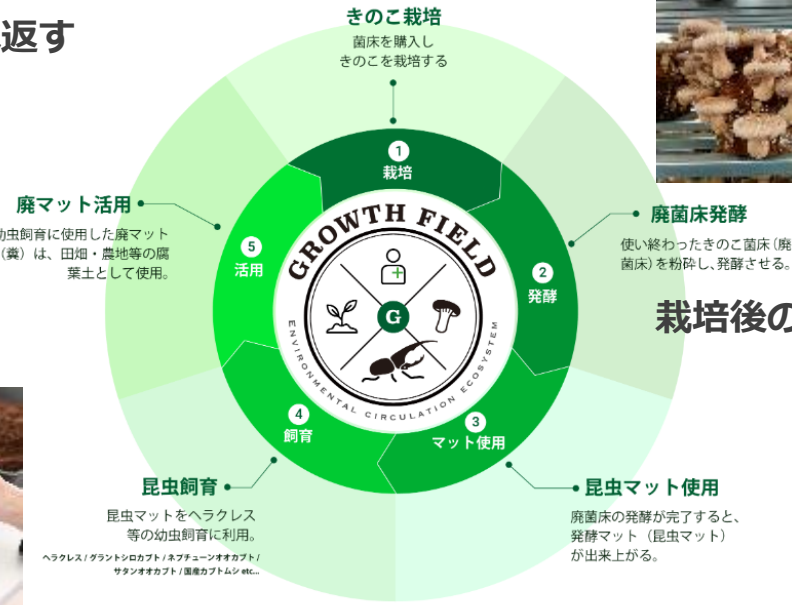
返す

きのこ栽培
菌床を購入し
きのこを栽培する

1
栽培

2
発酵

3
マット使用

4
飼育

5
活用

GROWTH FIELD
ENVIRONMENTAL CIRCULATION ECOSYSTEM
G

廃菌床発酵
使い終わったきのこ菌床（廃
菌床）を粉砕し、発酵させる。

栽培後の

昆虫マット使用
廃菌床の発酵が完了すると、
発酵マット（昆虫マット）
が出来上がる。

昆虫飼育
昆虫マットをヘラクレス
等の幼虫飼育に利用。
ヘラクレス / グラントシロカブト / ネプチューンオオカブト / サタンオオカブト / 国産カブトムシ etc...

廃マット活用
幼虫飼育に使用した廃マット
（糞）は、田畑・農地等の腐
葉土として使用。